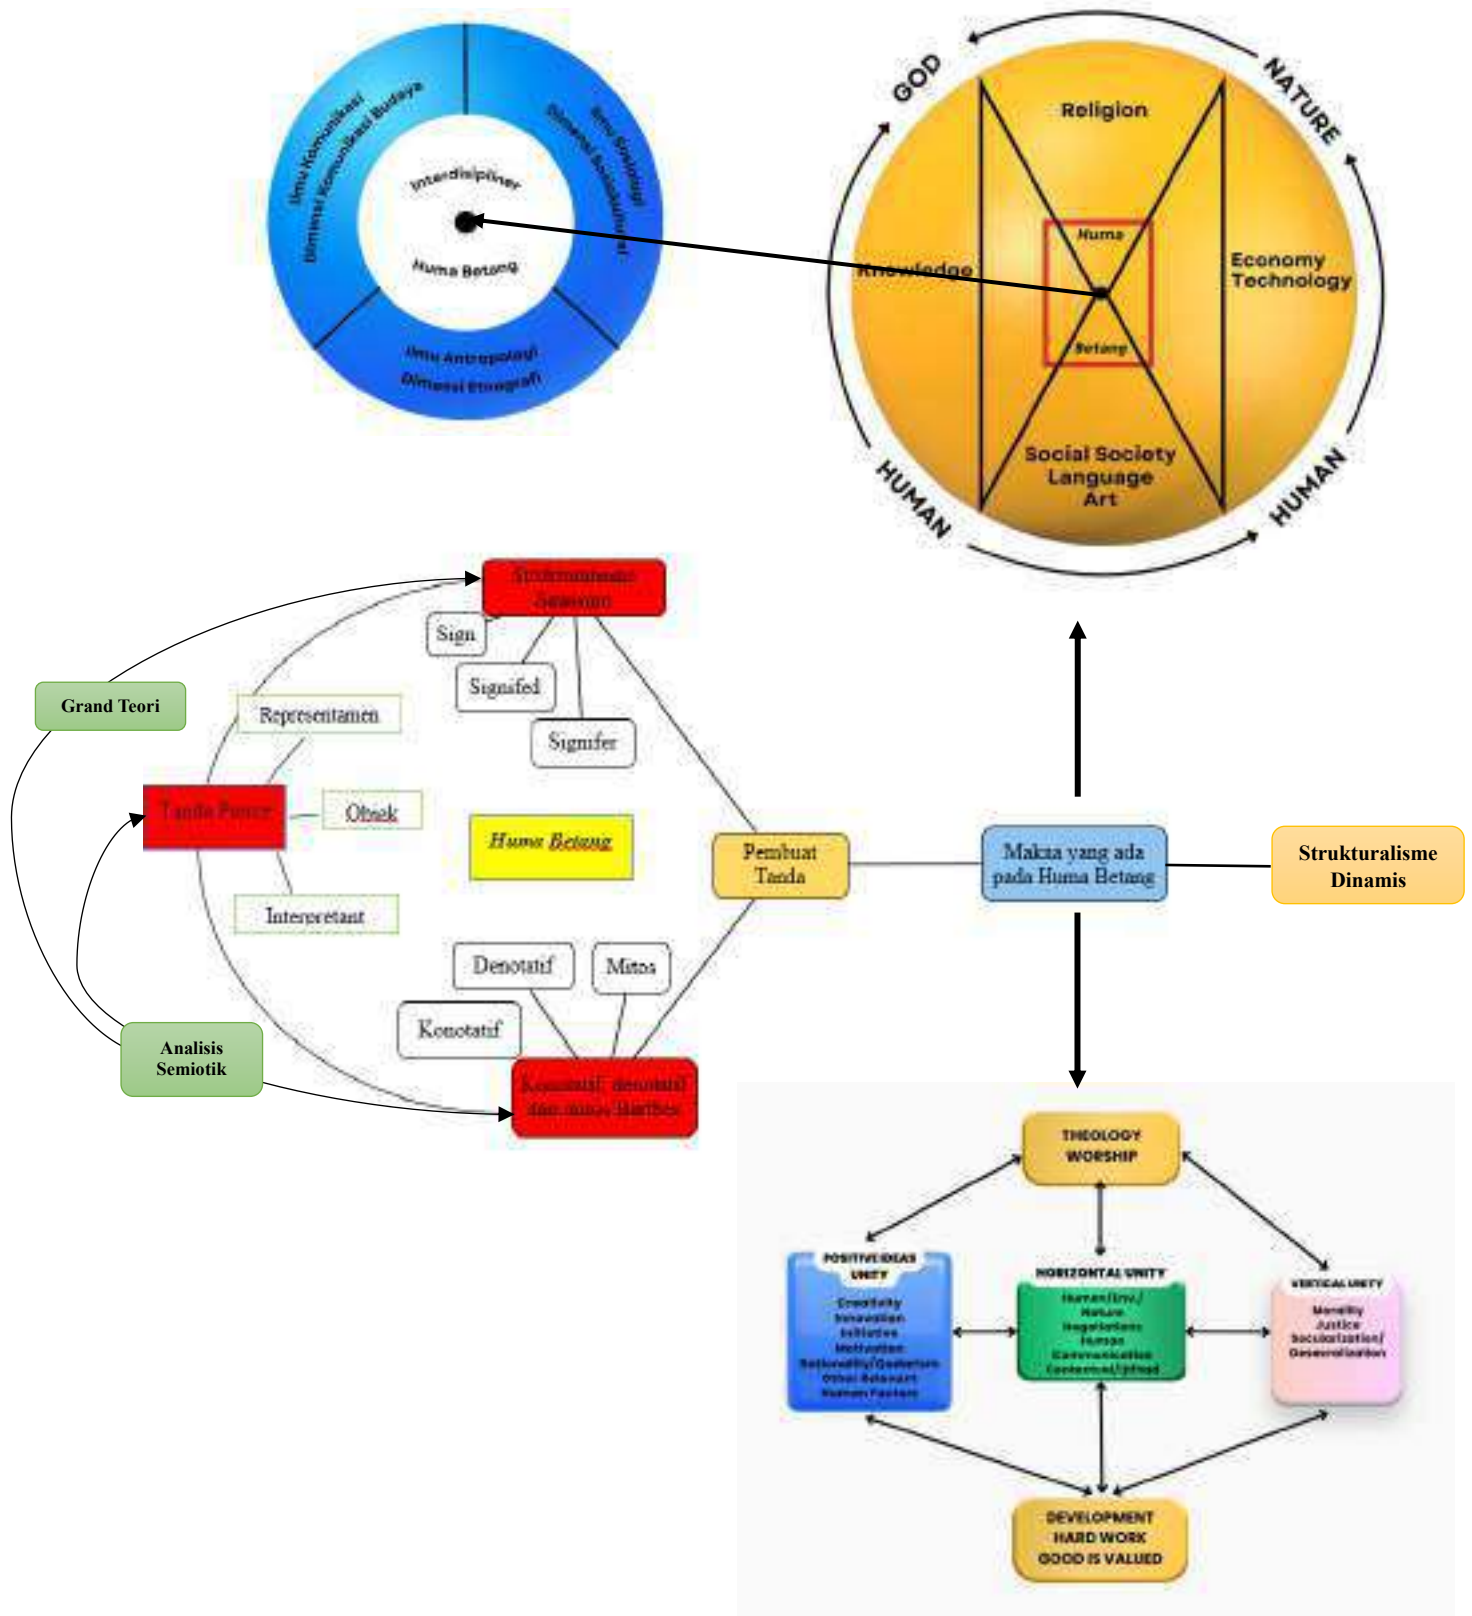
Ilmu Komunikasi
Dimensi Komunikasi Budaya
Ilmu Sosiologi
Dimensi Sosiokultural
Interdisipliner
Huma Betang
Ilmu Antropologi
Dimensi Etnografi

GOD
NATURE
HUMAN
HUMAN
Religion
Knowledge
Economy
Technology
Huma
Betang
Social Society
Language
Art

Strukturalisme Saussure
Sign
Signifed
Signifer
Grand Teori
Representamen
Tanda Peirce
Obiek
Huma Betang
Interpretant
Pembuat Tanda
Makna yang ada pada Huma Betang
Strukturalisme Dinamis
Denotatif
Mitos
Konotatif
Analisis Semiotik
Konotatif, denotatif dan mitos Barthes

THEOLOGY
WORSHIP
POSITIVE IDEAS UNITY
Creativity
Innovation
Initiative
Motivation
Rationality/Godlerism
Other Relevant
Human Factors
HORIZONTAL UNITY
Human/Env./
Nature
Negotiations
Human
Communication
Consensus/Ijtihad
VERTICAL UNITY
Morality
Justice
Secularization/
Generalization
DEVELOPMENT
HARD WORK
GOOD IS VALUED